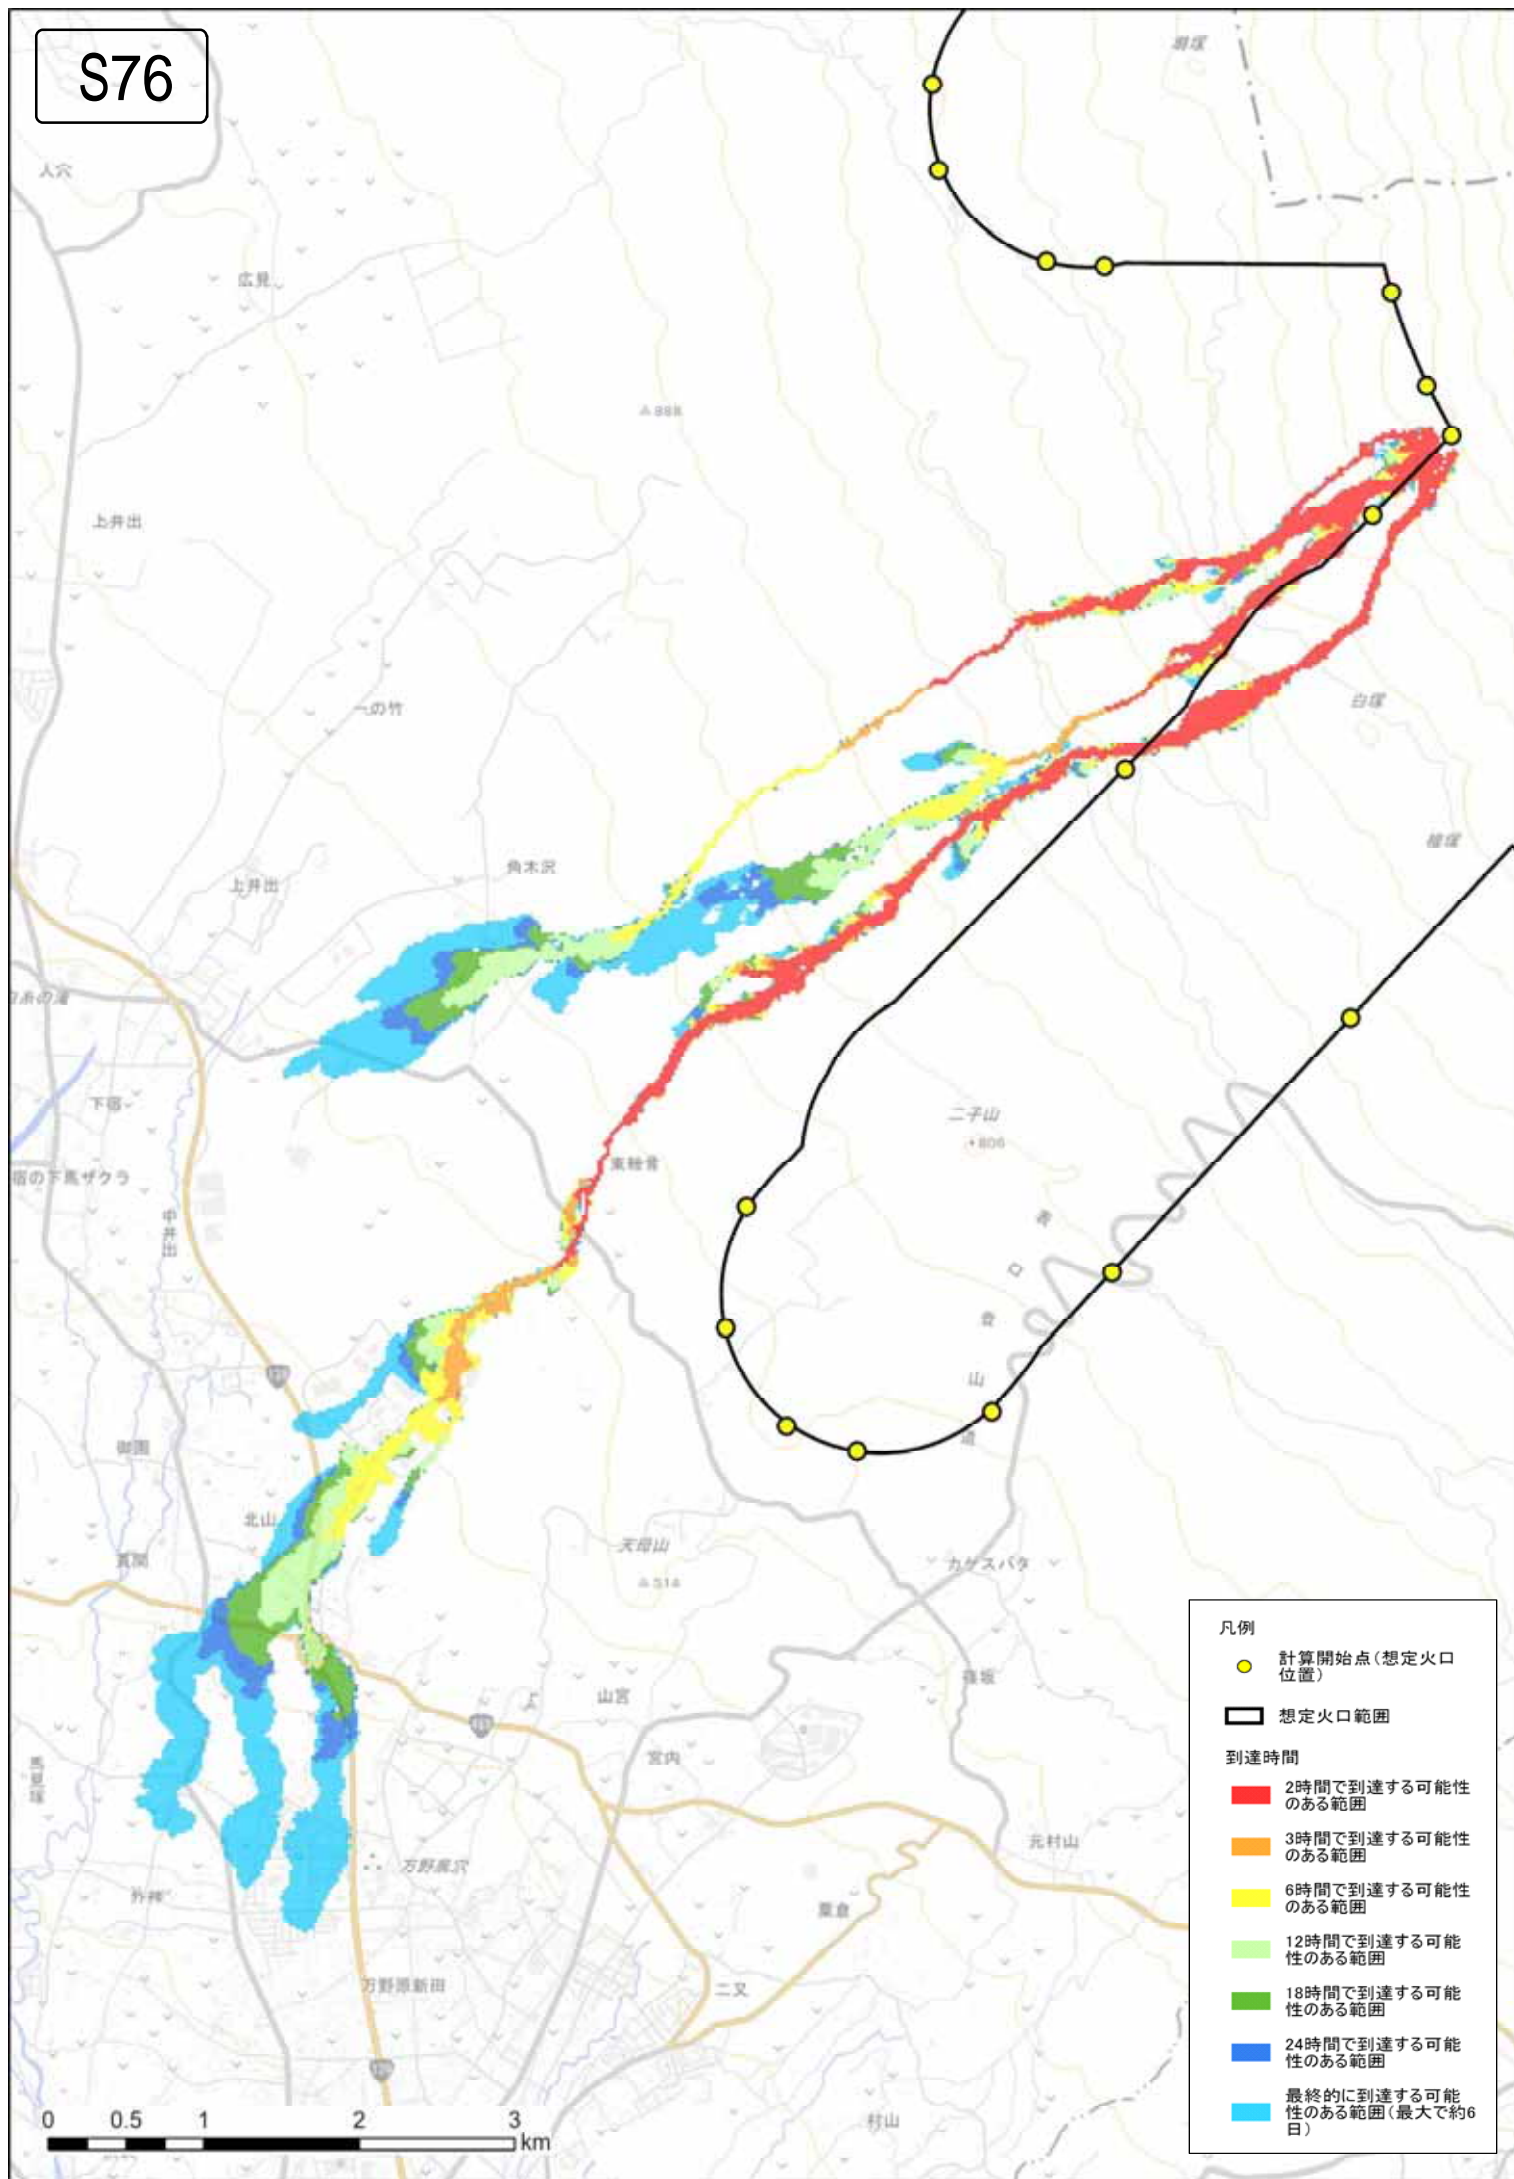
S76

人穴

広見

上井出

一の竹

角木沢

上井出

下宿

宿の下馬ザクラ

中井出

東種骨

二子山

+806

寺

口

骨

山

道

白塚

御園

北山

宮原

天母山

△514

カケスバタ

上

山宮

宮内

万野風穴

外神

万野原新田

粟倉

二又

元村山

村山

0 0.5 1 2 3 km

凡例

計算開始点（想定火口位置）

想定火口範囲

到達時間

2時間で到達する可能性のある範囲

3時間で到達する可能性のある範囲

6時間で到達する可能性のある範囲

12時間で到達する可能性のある範囲

18時間で到達する可能性のある範囲

24時間で到達する可能性のある範囲

最終的に到達する可能性のある範囲（最大で約6日）